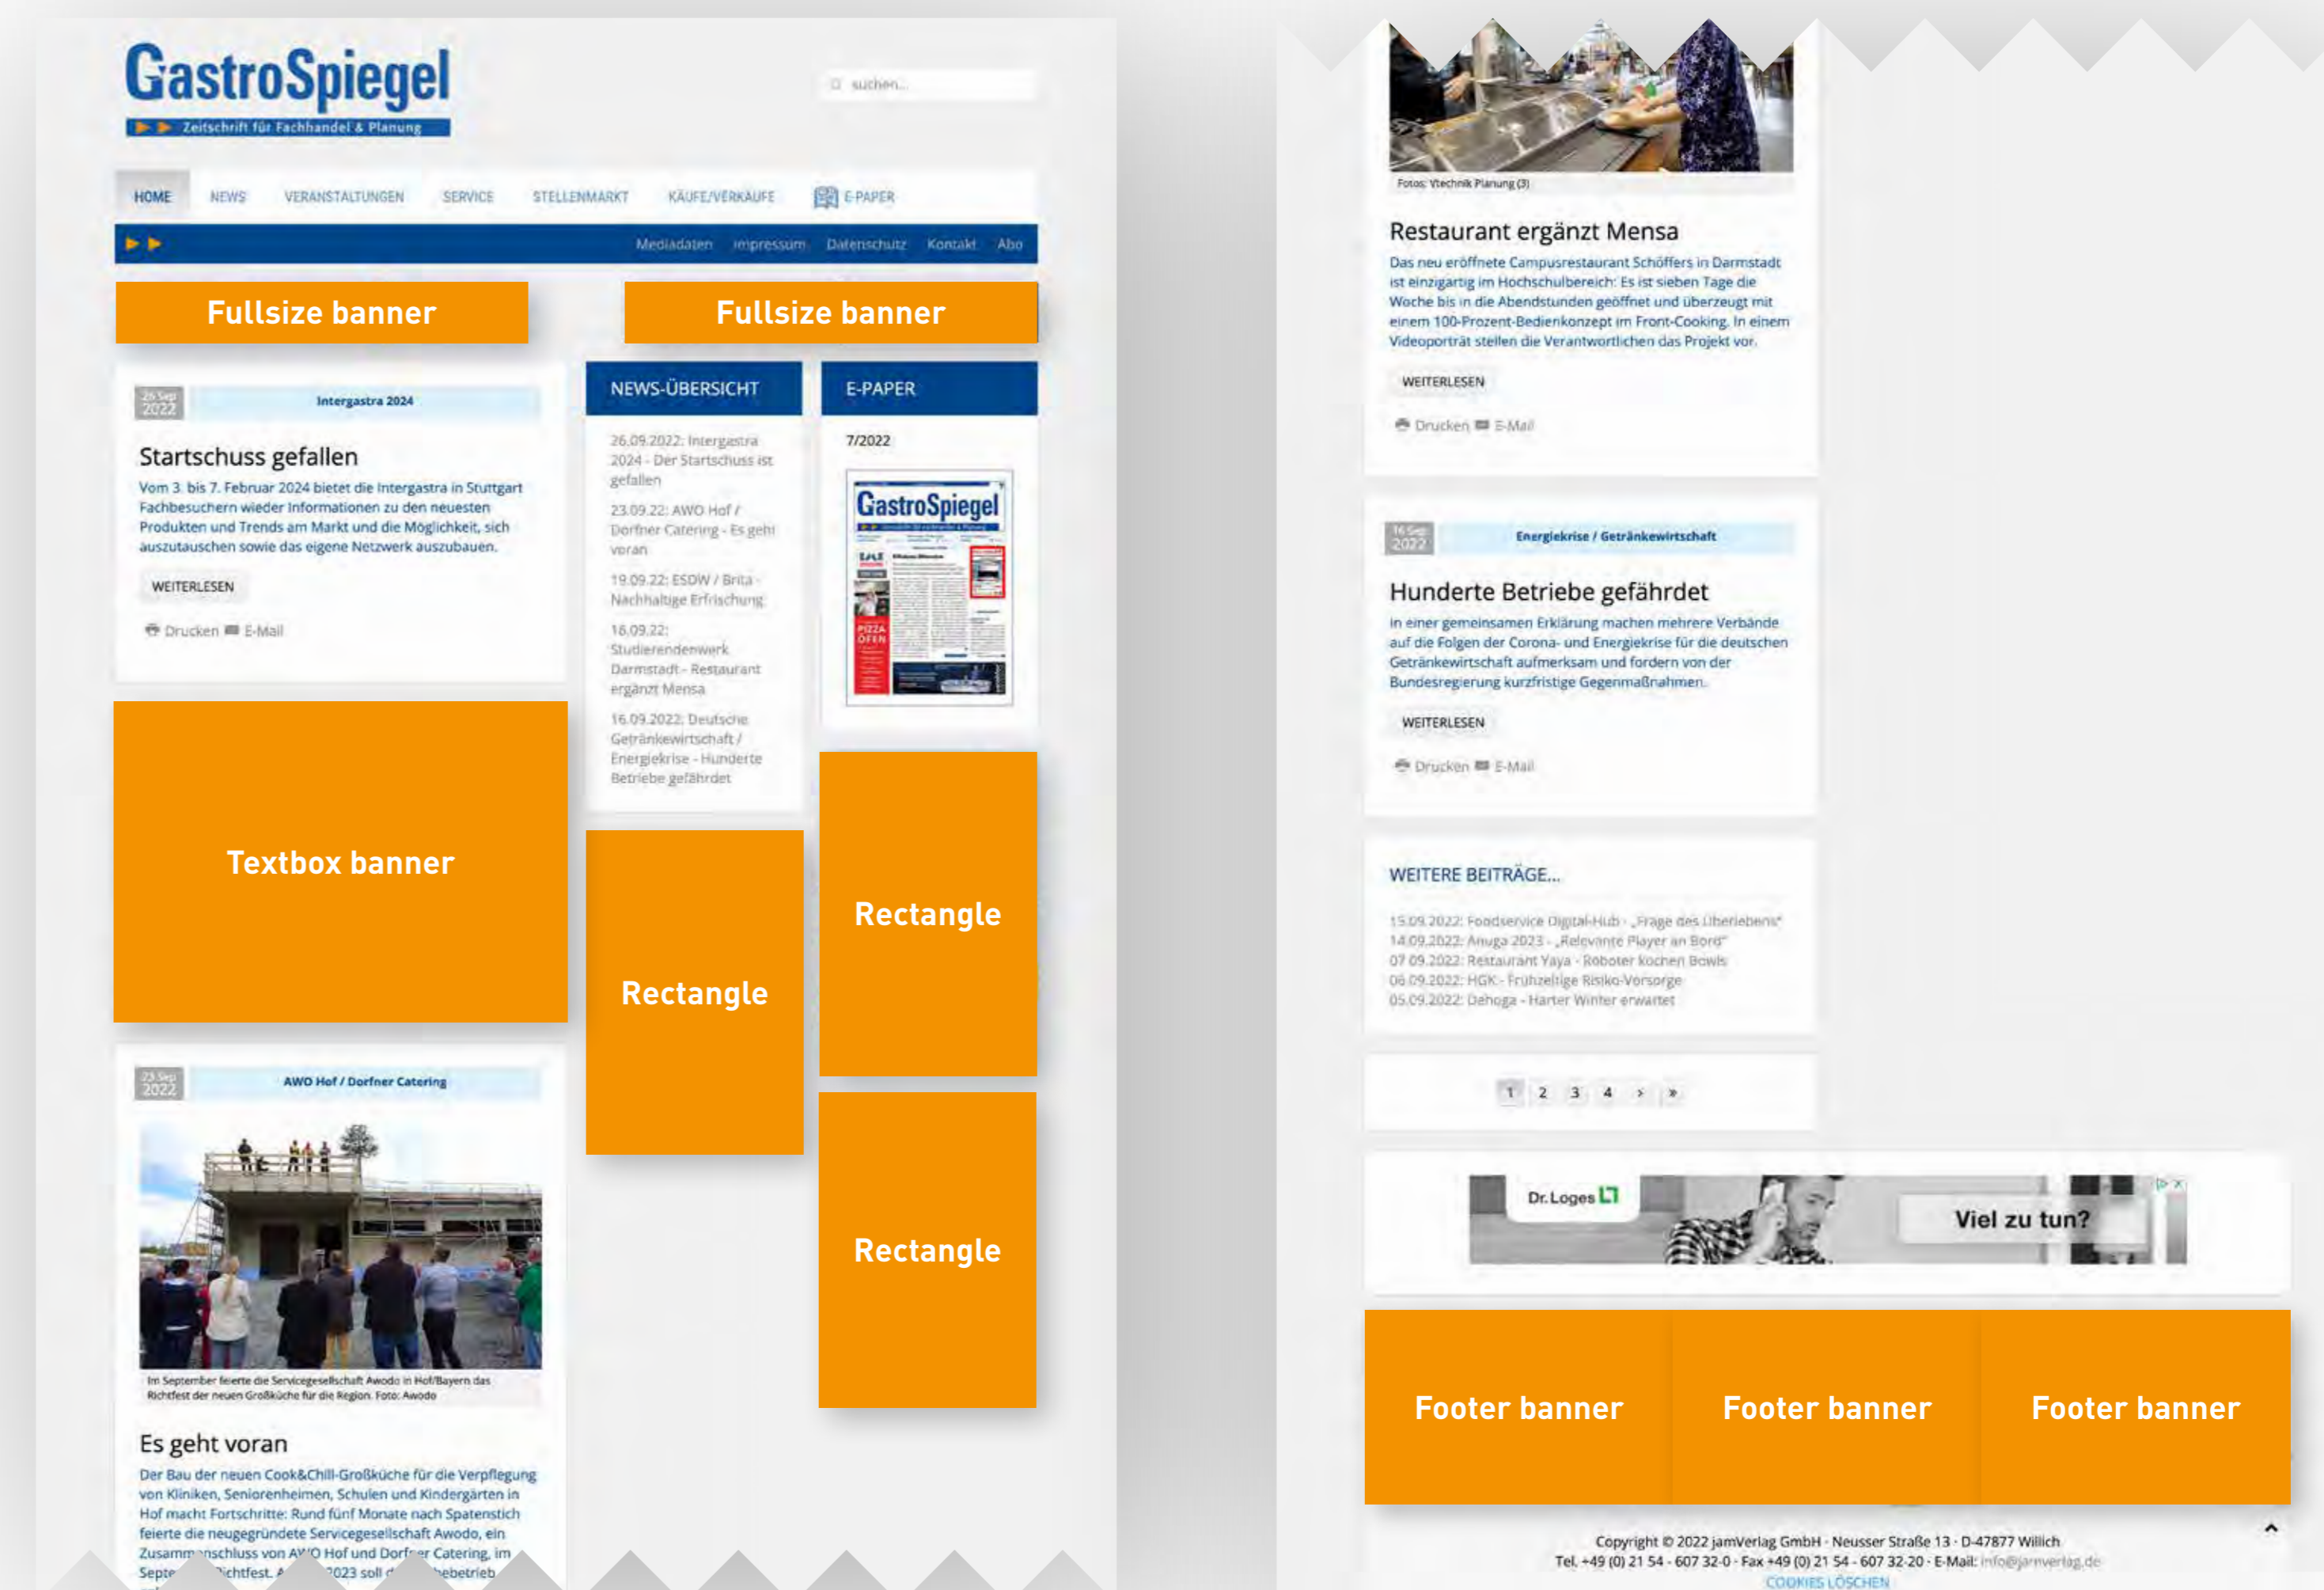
GastroSpiegel
Zeitschrift für Fachhandel & Planung

suchen...

HOME NEWS VERANSTALTUNGEN SERVICE STELLENMARKT KÄUFE/VERKÄUFE E-PAPER

Mediadaten Impressum Datenschutz Kontakt Abo

Fullsize banner

Fullsize banner

26 Sep 2022
Intergastra 2024

Startschuss gefallen

Vom 3. bis 7. Februar 2024 bietet die Intergastra in Stuttgart Fachbesuchern wieder Informationen zu den neuesten Produkten und Trends am Markt und die Möglichkeit, sich auszutauschen sowie das eigene Netzwerk auszubauen.

WEITERLESEN

Drucken E-Mail

NEWS-ÜBERSICHT

26.09.2022: Intergastra 2024 - Der Startschuss ist gefallen

23.09.22: AWO Hof / Dorfner Catering - Es geht voran

19.09.22: ESDW / Brita - Nachhaltige Erfrischung

16.09.22: Studierendenwerk Darmstadt - Restaurant ergänzt Mensa

16.09.2022: Deutsche Getränkewirtschaft / Energiekrise - Hunderte Betriebe gefährdet

E-PAPER

7/2022

GastroSpiegel

Textbox banner

Rectangle

Rectangle

Rectangle

23 Sep 2022
AWO Hof / Dorfner Catering

Im September feierte die Servicegesellschaft Awodo in Hof/Bayern das Richtfest der neuen Großküche für die Region. Foto: Awodo

Es geht voran

Der Bau der neuen Cook&Chill-Großküche für die Verpflegung von Kliniken, Seniorenheimen, Schulen und Kindergärten in Hof macht Fortschritte: Rund fünf Monate nach Spatenstich feierte die neugegründete Servicegesellschaft Awodo, ein Zusamm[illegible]nschluss von AW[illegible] Hof und Dorf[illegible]er Catering, im Septe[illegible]ichtfest. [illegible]023 soll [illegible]ebetrieb

Fotos: Vtechnik Planung (3)

Restaurant ergänzt Mensa

Das neu eröffnete Campusrestaurant Schöffers in Darmstadt ist einzigartig im Hochschulbereich: Es ist sieben Tage die Woche bis in die Abendstunden geöffnet und überzeugt mit einem 100-Prozent-Bedienkonzept im Front-Cooking. In einem Videoporträt stellen die Verantwortlichen das Projekt vor.

WEITERLESEN

Drucken E-Mail

16 Sep 2022
Energiekrise / Getränkewirtschaft

Hunderte Betriebe gefährdet

In einer gemeinsamen Erklärung machen mehrere Verbände auf die Folgen der Corona- und Energiekrise für die deutschen Getränkewirtschaft aufmerksam und fordern von der Bundesregierung kurzfristige Gegenmaßnahmen.

WEITERLESEN

Drucken E-Mail

WEITERE BEITRÄGE...

15.09.2022: Foodservice Digital-Hub - „Frage des Überlebens"
14.09.2022: Anuga 2023 - „Relevante Player an Bord"
07.09.2022: Restaurant Yaya - Roboter kochen Bowls
06.09.2022: HGK - Frühzeitige Risiko-Vorsorge
05.09.2022: Dehoga - Harter Winter erwartet

1 2 3 4 › »

Dr.Loges
Viel zu tun?

Footer banner

Footer banner

Footer banner

Copyright © 2022 jamVerlag GmbH · Neusser Straße 13 · D-47877 Willich
Tel. +49 (0) 21 54 - 607 32-0 · Fax +49 (0) 21 54 - 607 32-20 · E-Mail: info@jamverlag.de
COOKIES LÖSCHEN